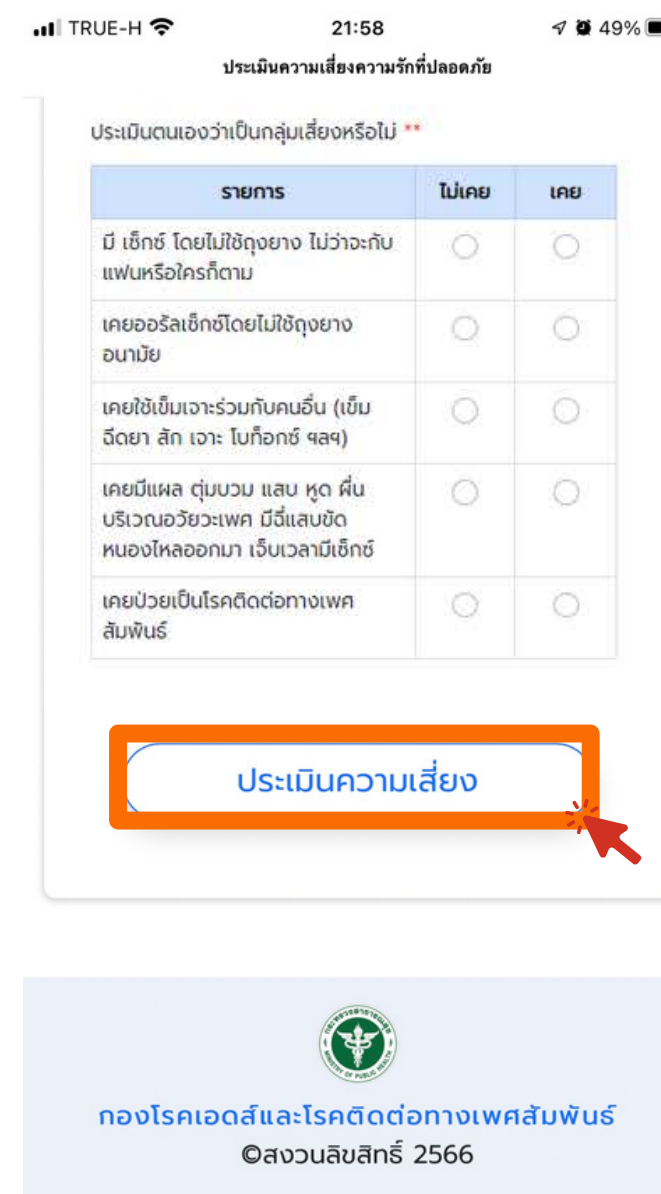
TRUE-H 21:58 49%

ประเมินความเสี่ยงความรักที่ปลอดภัย

ประเมินตนเองว่าเป็นกลุ่มเสี่ยงหรือไม่ **

| รายการ | ไม่เคย | เคย |
|---|---|---|
| มี เซ็กซ์ โดยไม่ใช้ถุงยาง ไม่ว่าจะกับแฟนหรือใครก็ตาม | | |
| เคยออรัลเซ็กซ์โดยไม่ใช้ถุงยางอนามัย | | |
| เคยใช้เข็มเจาะร่วมกับคนอื่น (เข็มฉีดยา สัก เจาะ โบท็อกซ์ ฯลฯ) | | |
| เคยมีแผล ตุ่มบวม แสบ หูด ผื่น บริเวณอวัยวะเพศ มีฝีแสบขัด หนองไหลออกมา เจ็บเวลามีเซ็กซ์ | | |
| เคยป่วยเป็นโรคติดต่อทางเพศสัมพันธ์ | | |

ประเมินความเสี่ยง

MINISTRY OF PUBLIC HEALTH

กองโรคเอดส์และโรคติดต่อทางเพศสัมพันธ์
©สงวนลิขสิทธิ์ 2566